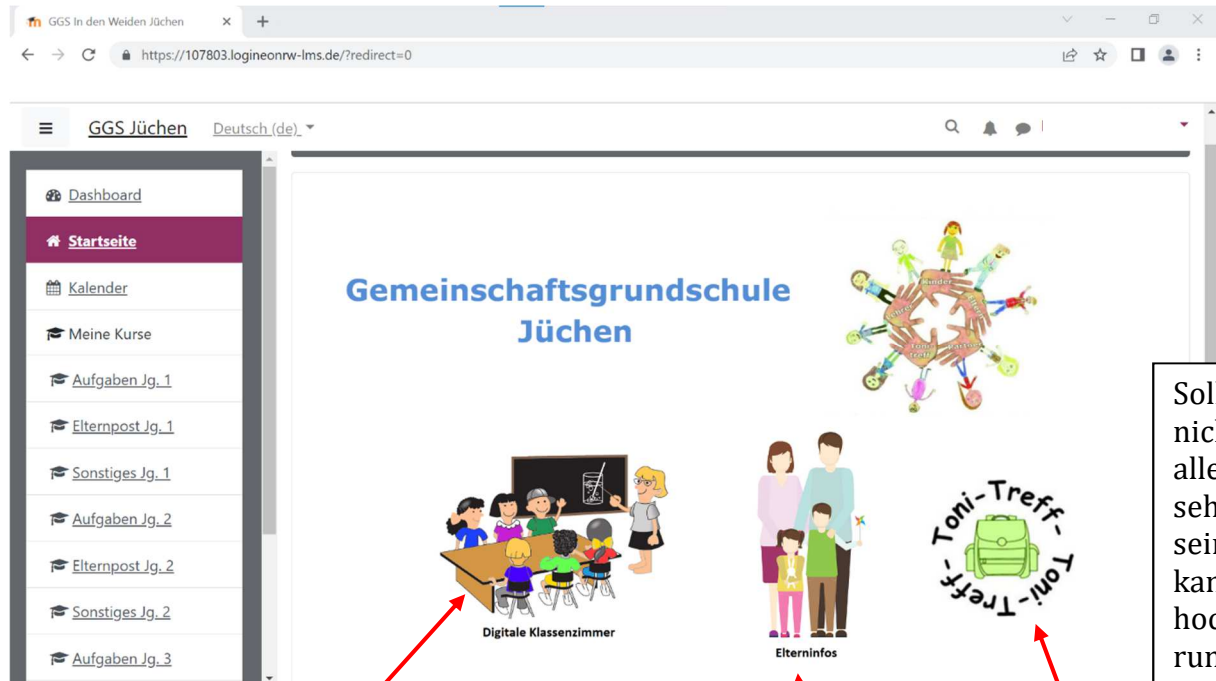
GGS In den Weiden Jüchen

https://107803.logineonrw-lms.de/?redirect=0

GGS Jüchen Deutsch (de)

Dashboard
Startseite
Kalender
Meine Kurse
Aufgaben Jg. 1
Elternpost Jg. 1
Sonstiges Jg. 1
Aufgaben Jg. 2
Elternpost Jg. 2
Sonstiges Jg. 2
Aufgaben Jg. 3

Gemeinschaftsgrundschule Jüchen

Kinder
Toni-Treff
Eltern
Lehrer

Digitale Klassenzimmer

Elterninfos

Toni-Treff- Toni-Treff-

Sol
nic
alle
seh
sei
kan
hoc
run